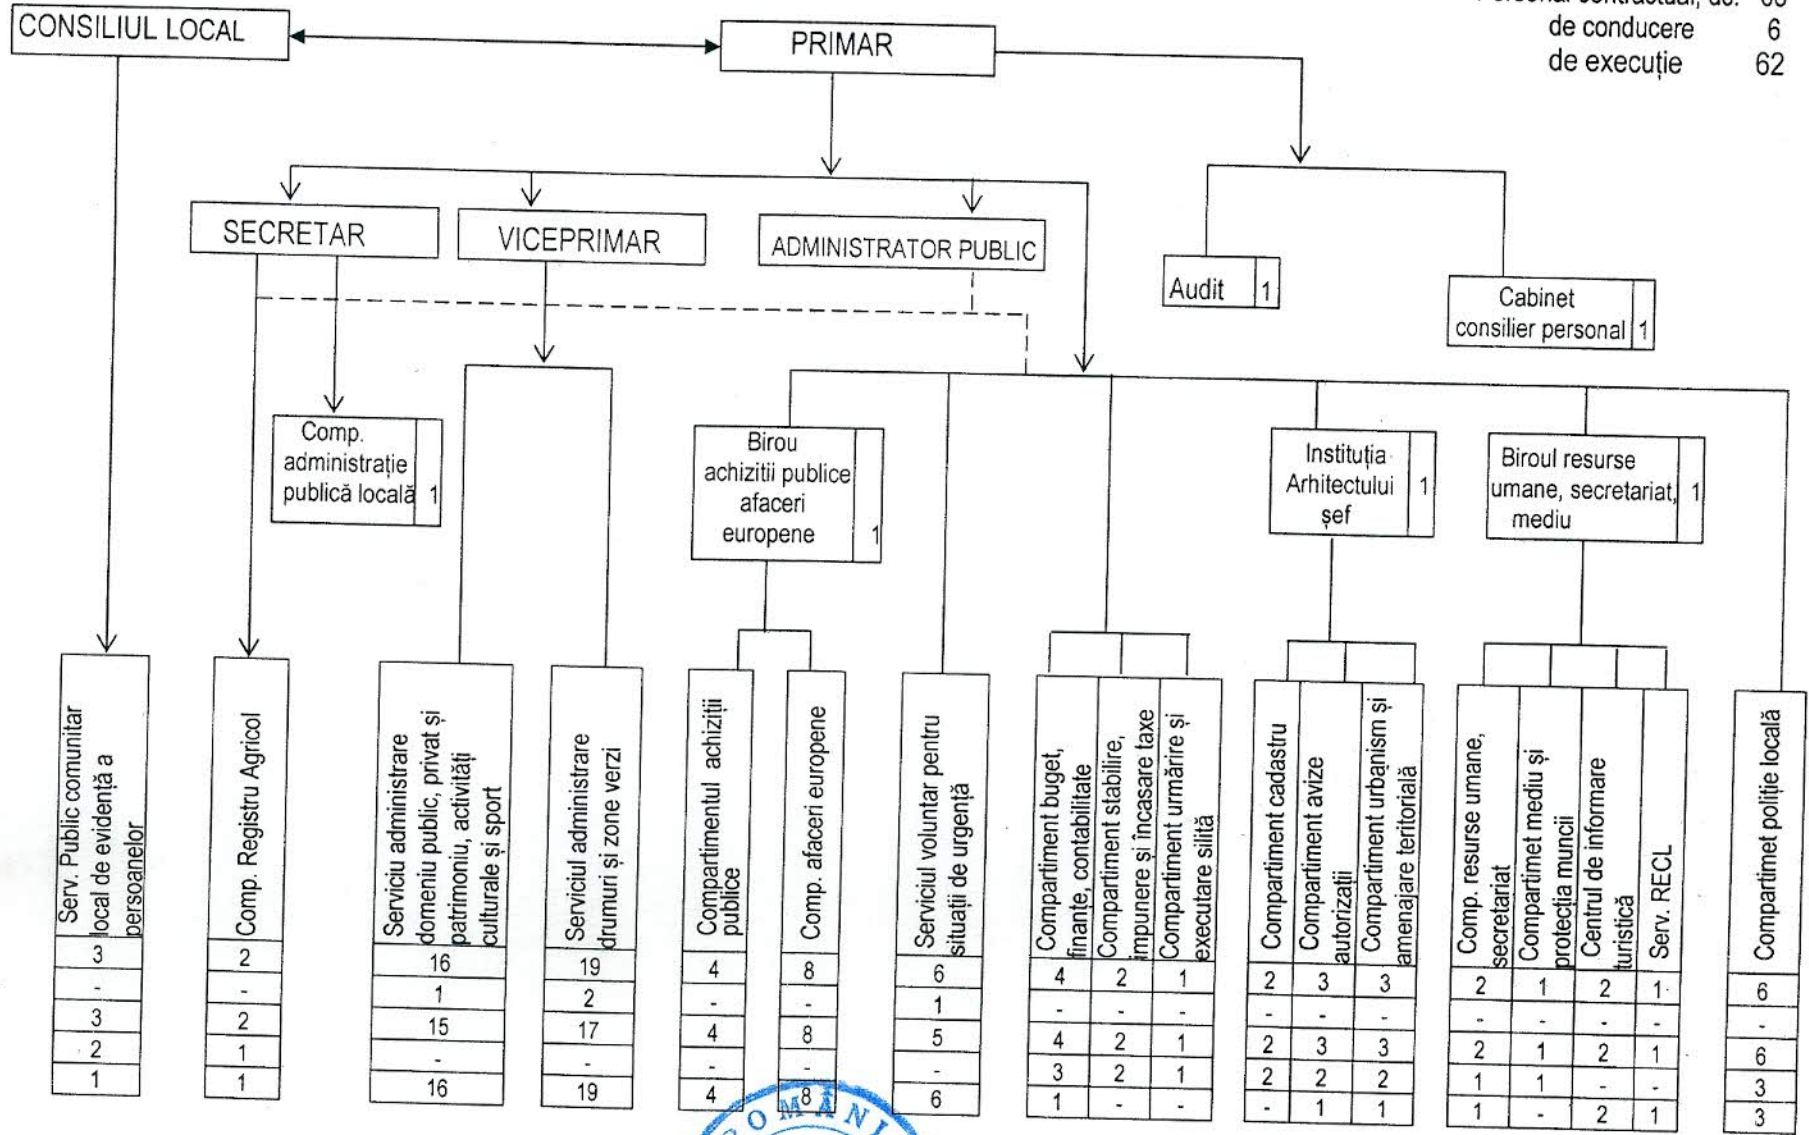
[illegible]
de conducere 6
de execuție 62

CONSILIUL LOCAL

PRIMAR

SECRETAR

VICEPRIMAR

ADMINISTRATOR PUBLIC

Audit 1

Cabinet consilier personal 1

Comp. administrație publică locală 1

Birou achiziții publice afaceri europene 1

Instituția Arhitectului șef 1

Biroul resurse umane, secretariat, mediu 1

| Serv. Public comunitar local de evidență a persoanelor | Comp. Registru Agricol | Serviciu administrare domeniu public, privat și patrimoniu, activități culturale și sport | Serviciul administrare drumuri și zone verzi | Compartimentul achiziții publice | Comp. afaceri europene | Serviciul voluntar pentru situații de urgență | Compartiment buget, finanțe, contabilitate | Compartiment stabilire, impunere și încasare taxe | Compartiment urmărire și executare silită | Compartiment cadastru | Compartiment avize autorizații | Compartiment urbanism și amenajare teritorială | Comp. resurse umane, secretariat | Compartimet mediu și protecția muncii | Centrul de informare turistică | Serv. RECL | Compartimet poliție locală |
|---|---|---|---|---|---|---|---|---|---|---|---|---|---|---|---|---|---|
| 3 | 2 | 16 | 19 | 4 | 8 | 6 | 4 | 2 | 1 | 2 | 3 | 3 | 2 | 1 | 2 | 1 | 6 |
| - | - | 1 | 2 | - | - | 1 | - | - | - | - | - | - | - | - | - | - | - |
| 3 | 2 | 15 | 17 | 4 | 8 | 5 | 4 | 2 | 1 | 2 | 3 | 3 | 2 | 1 | 2 | 1 | 6 |
| 2 | 1 | - | - | - | - | - | 3 | 2 | 1 | 2 | 2 | 2 | 1 | 1 | - | - | 3 |
| 1 | 1 | 16 | 19 | 4 | 8 | 6 | 1 | - | - | - | 1 | 1 | 1 | - | 2 | 1 | 3 |

ROMÂNI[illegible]